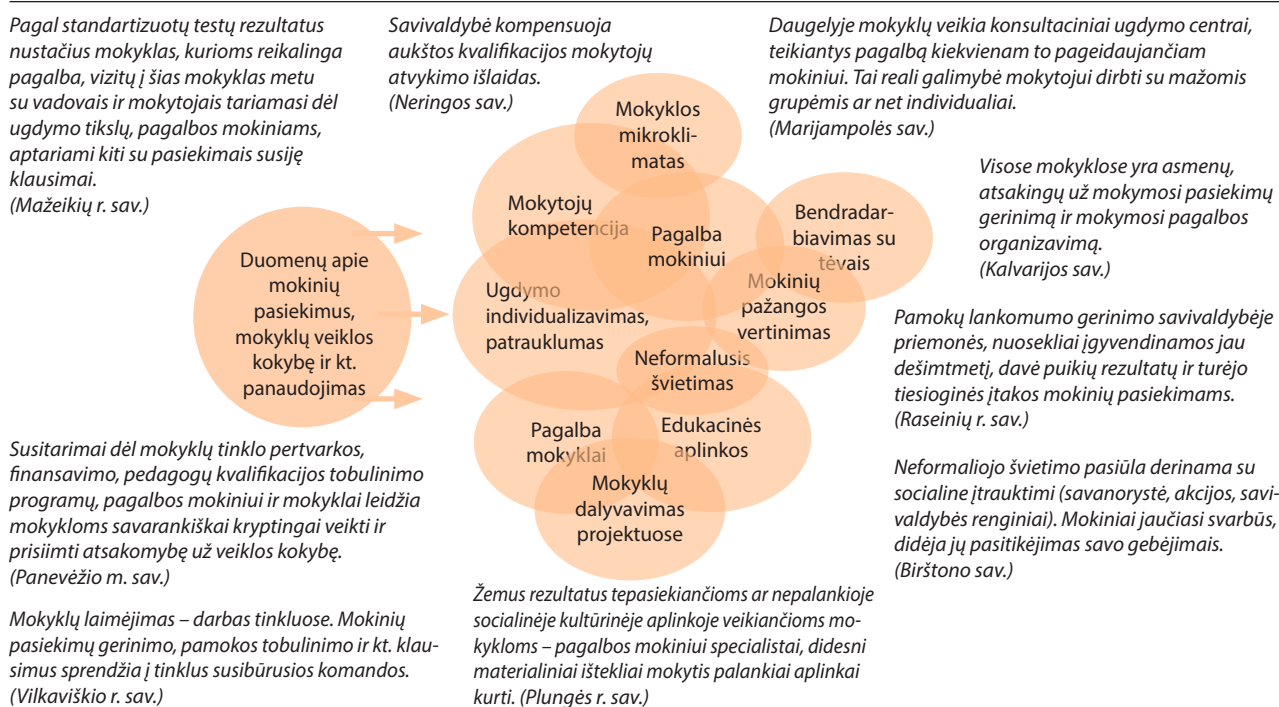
Pagal standartizuotų testų rezultatus nustačius mokyklas, kurioms reikalinga pagalba, vizitų į šias mokyklas metu su vadovais ir mokytojais tariamasi dėl ugdymo tikslų, pagalbos mokiniams, aptariami kiti su pasiekimais susiję klausimai.
(Mažeikių r. sav.)

Savivaldybė kompensuoja aukštos kvalifikacijos mokytojų atvykimo išlaidas.
(Neringos sav.)

Daugelyje mokyklų veikia konsultaciniai ugdymo centrai, teikiantys pagalbą kiekvienam to pageidaujančiam mokiniui. Tai reali galimybė mokytojui dirbti su mažomis grupėmis ar net individualiai.
(Marijampolės sav.)

Visose mokyklose yra asmenų, atsakingų už mokymosi pasiekimų gerinimą ir mokymosi pagalbos organizavimą.
(Kalvarijos sav.)

Duomenų apie mokinių pasiekimus, mokyklų veiklos kokybę ir kt. panaudojimas

Mokyklos mikroklimatas

Mokytojų kompetencija

Pagalba mokiniui

Bendradarbiavimas su tėvais

Mokinių pažangos vertinimas

Ugdymo individualizavimas, patrauklumas

Neformalusis švietimas

Pagalba mokyklai

Edukacinės aplinkos

Mokyklų dalyvavimas projektuose

Pamokų lankomumo gerinimo savivaldybėje priemonės, nuosekliai įgyvendinamos jau dešimtmetį, davė puikių rezultatų ir turėjo tiesioginės įtakos mokinių pasiekimams.
(Raseinių r. sav.)

Susitarimai dėl mokyklų tinklo pertvarkos, finansavimo, pedagogų kvalifikacijos tobulinimo programų, pagalbos mokiniui ir mokyklai leidžia mokykloms savarankiškai kryptingai veikti ir prisiimti atsakomybę už veiklos kokybę.
(Panevėžio m. sav.)

Neformaliojo švietimo pasiūla derinama su socialine įtraukti­mi (savanorystė, akcijos, savivaldybės renginiai). Mokiniai jaučiasi svarbūs, didėja jų pasitikėjimas savo gebėjimais.
(Birštono sav.)

Mokyklų laimėjimas – darbas tinkluose. Mokinių pasiekimų gerinimo, pamokos tobulinimo ir kt. klausimus sprendžia į tinklus susibūrusios komandos.
(Vilkaviškio r. sav.)

Žemus rezultatus tepasiekiančioms ar nepalankioje socialinėje kultūrinėje aplinkoje veikiančioms mokykloms – pagalbos mokiniui specialistai, didesni materialiniai ištekliai mokytis palankiai aplinkai kurti. (Plungės r. sav.)